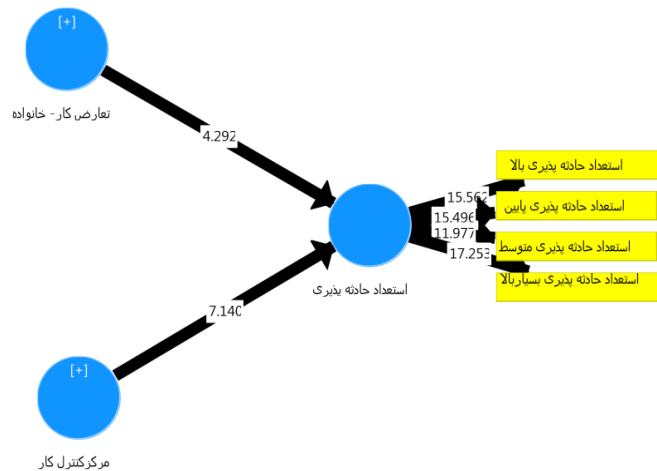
[+]

تعارض کار- خانواده

4.292

[+]

مرکزکنترل کار

7.140

استعداد حادثه پذیری

15.562
15.496
11.977
17.253

استعداد حادثه پذیری بالا

استعداد حادثه پذیری پایین

استعداد حادثه پذیری متوسط

استعداد حادثه پذیری بسیاربالا